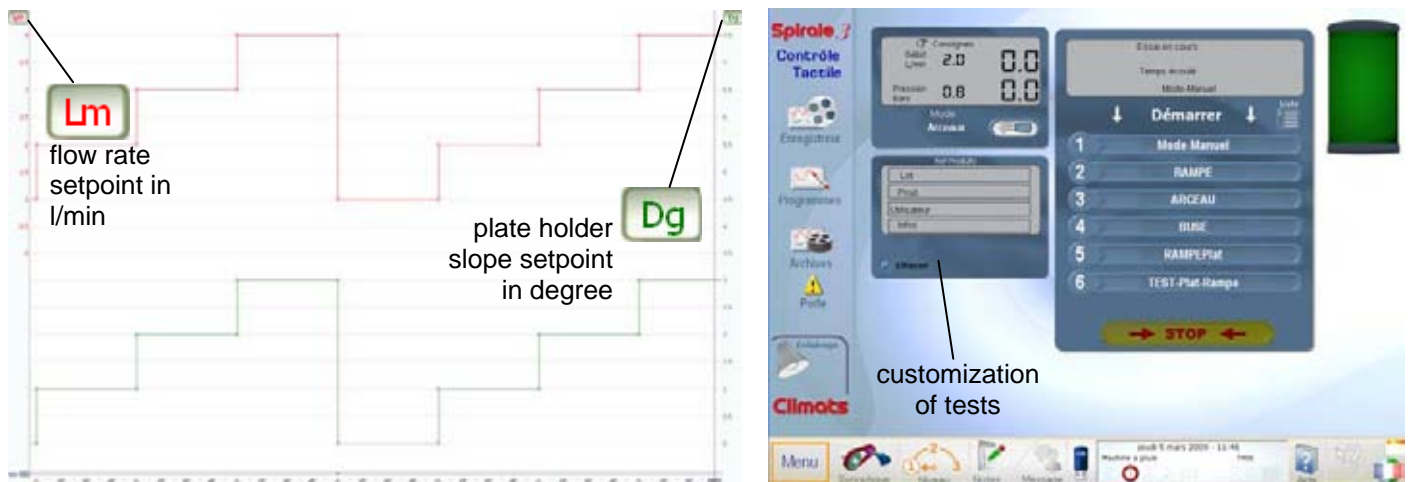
Lm
flow rate setpoint in l/min

Dg
plate holder slope setpoint in degree

Spirale 3
Contrôle Tactile

Consignes
Débit L/min 2.0 0.0
Pression bars 0.8 0.0
Mode Arceaux

Essai en cours
Temps écoulé
Mode Manuel

Démarrer

Enregistreur
Programmes
Archives
Porte

Lot
Prod
Utilisateur
Infos
Effacer

1 Mode Manuel
2 RAMPE
3 ARCEAU
4 BUSE
5 RAMPEPlat
6 TEST-Plat-Rampe

STOP

customization of tests

Eclairage
Climats

Menu
jeudi 5 mars 2009 - 11:46
Machine à pluie